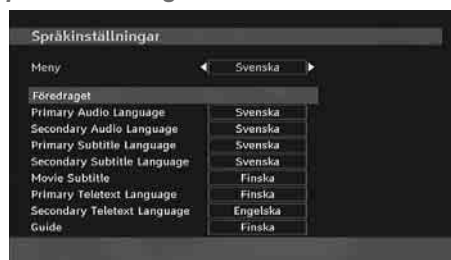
Språkinställningar

Meny ◄ Svenska ►

Föredraget

| | |
|---|---|
| Primary Audio Language | Svenska |
| Secondary Audio Language | Svenska |
| Primary Subtitle Language | Svenska |
| Secondary Subtitle Language | Svenska |
| Movie Subtitle | Finska |
| Primary Teletext Language | Finska |
| Secondary Teletext Language | Engelska |
| Guide | Finska |